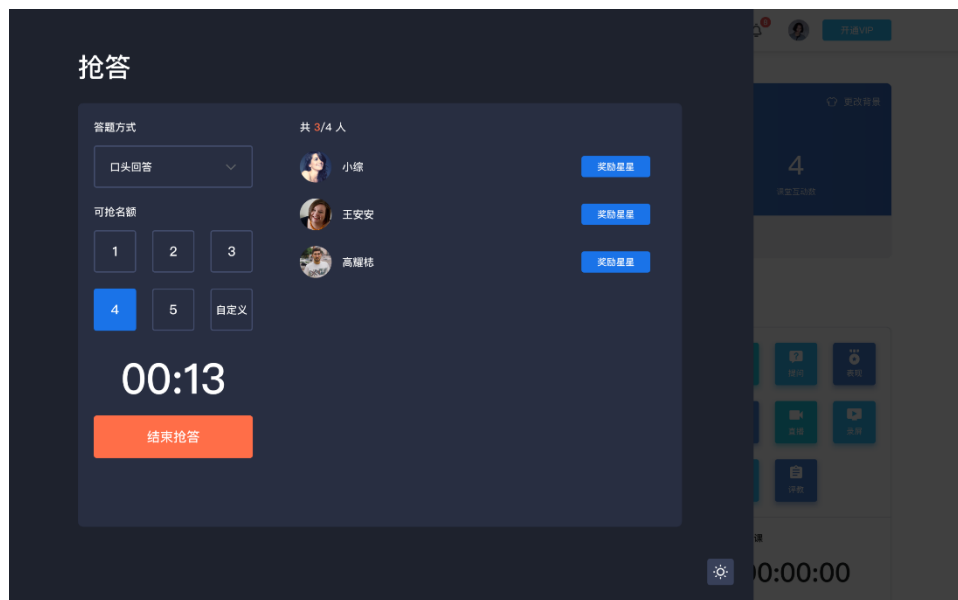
抢答

答题方式

口头回答

可抢名额

1 2 3

4 5 自定义

00:13

结束抢答

共 3/4 人

小緣 奖励星星

王安安 奖励星星

高耀枺 奖励星星

开通VIP

更改背景

4

课堂互动数

提问

答题

直播

录屏

评教

课

00:00:00